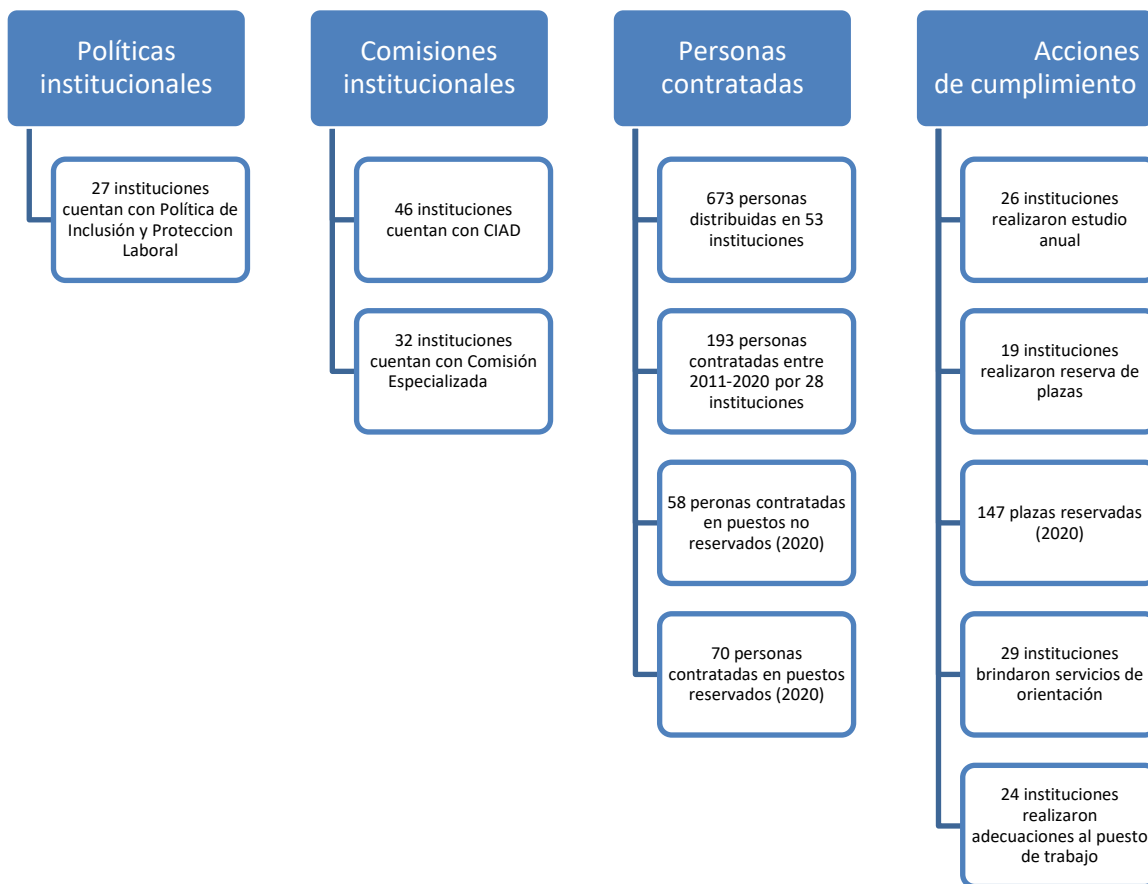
Políticas institucionales

27 instituciones cuentan con Política de Inclusión y Proteccion Laboral

Comisiones institucionales

46 instituciones cuentan con CIAD

32 instituciones cuentan con Comisión Especializada

Personas contratadas

673 personas distribuidas en 53 instituciones

193 personas contratadas entre 2011-2020 por 28 instituciones

58 peronas contratadas en puestos no reservados (2020)

70 personas contratadas en puestos reservados (2020)

Acciones de cumplimiento

26 instituciones realizaron estudio anual

19 instituciones realizaron reserva de plazas

147 plazas reservadas (2020)

29 instituciones brindaron servicios de orientación

24 instituciones realizaron adecuaciones al puesto de trabajo